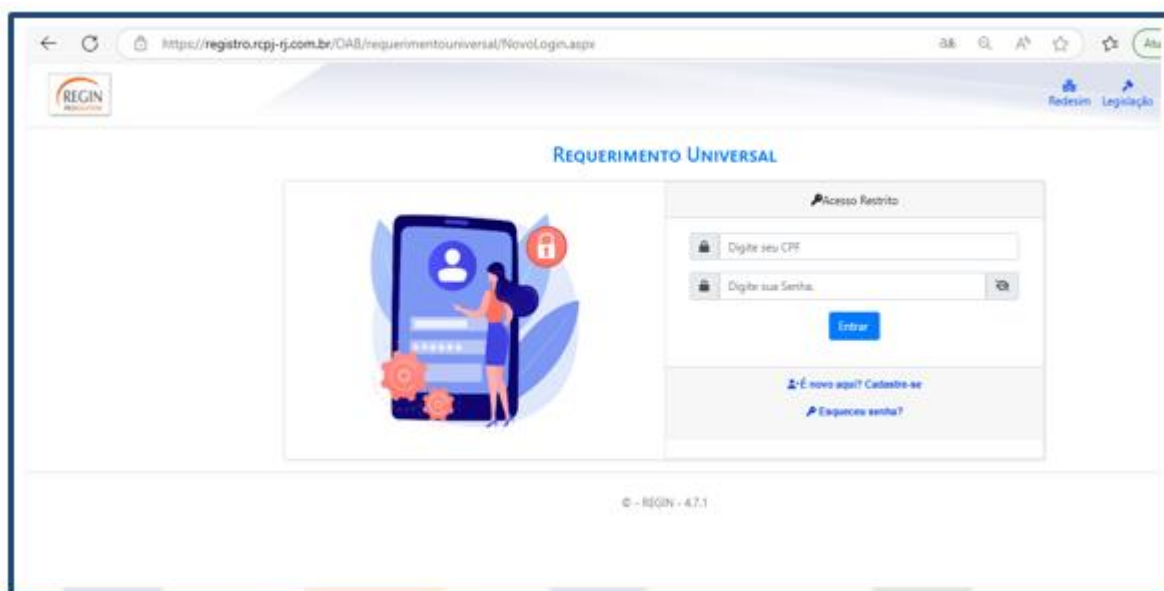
https://registro.rcpj-rj.com.br/OAB/requerimentouniversal/NovoLogin.aspx

Atu

REGIN

Redesim Legislação

REQUERIMENTO UNIVERSAL

Acesso Restrito

Digite seu CPF

Digite sua Senha.

Entrar

É novo aqui? Cadastre-se

Esqueceu senha?

© - REGIN - 4.7.1